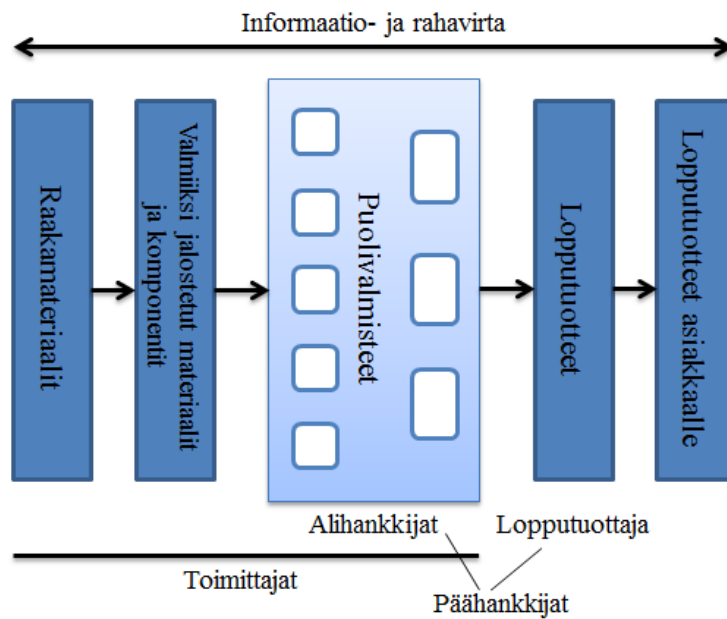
Informaatio- ja rahavirta

Raakamateriaalit

Valmiiksi jalostetut materiaalit ja komponentit

Puolivalmisteet

Lopputuotteet

Lopputuotteet asiakkaalle

Alihankkijat

Lopputuottaja

Toimittajat

Päähankkijat